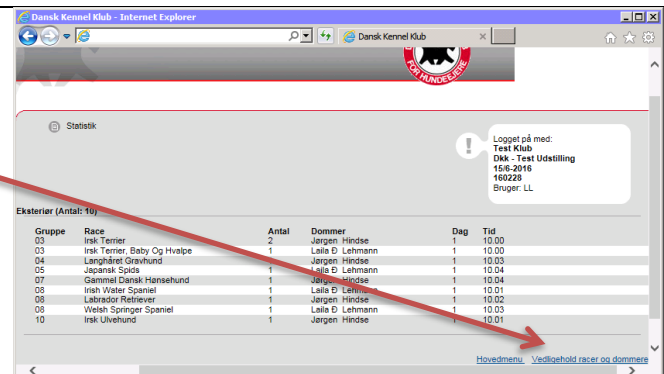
Dansk Kennel Klub - Internet Explorer

Dansk Kennel Klub

FOR HUNDEEJERE

Statistik

Logget på med:
Test Klub
Dkk - Test Udstilling
15/6-2016
160228
Bruger: LL

Eksteriør (Antal: 10)

| Gruppe | Race | Antal | Dommer | Dag | Tid |
|---|---|---|---|---|---|
| 03 | Irsk Terrier | 2 | Jørgen Hindse | 1 | 10.00 |
| 03 | Irsk Terrier, Baby Og Hvalpe | 1 | Laila Ð Lehmann | 1 | 10.00 |
| 04 | Langhåret Gravhund | 1 | Jørgen Hindse | 1 | 10.03 |
| 05 | Japansk Spids | 1 | Laila Ð Lehmann | 1 | 10.04 |
| 07 | Gammel Dansk Hønsehund | 1 | Laila Ð Lehmann | 1 | 10.04 |
| 08 | Irish Water Spaniel | 1 | Laila Ð Lehmann | 1 | 10.01 |
| 08 | Labrador Retriever | 1 | Laila Ð Lehmann | 1 | 10.02 |
| 08 | Welsh Springer Spaniel | 1 | Jørgen Hindse | 1 | 10.03 |
| 10 | Irsk Ulvehund | 1 | Jørgen Hindse | 1 | 10.01 |

Hovedmenu Vedligehold racer og dommere